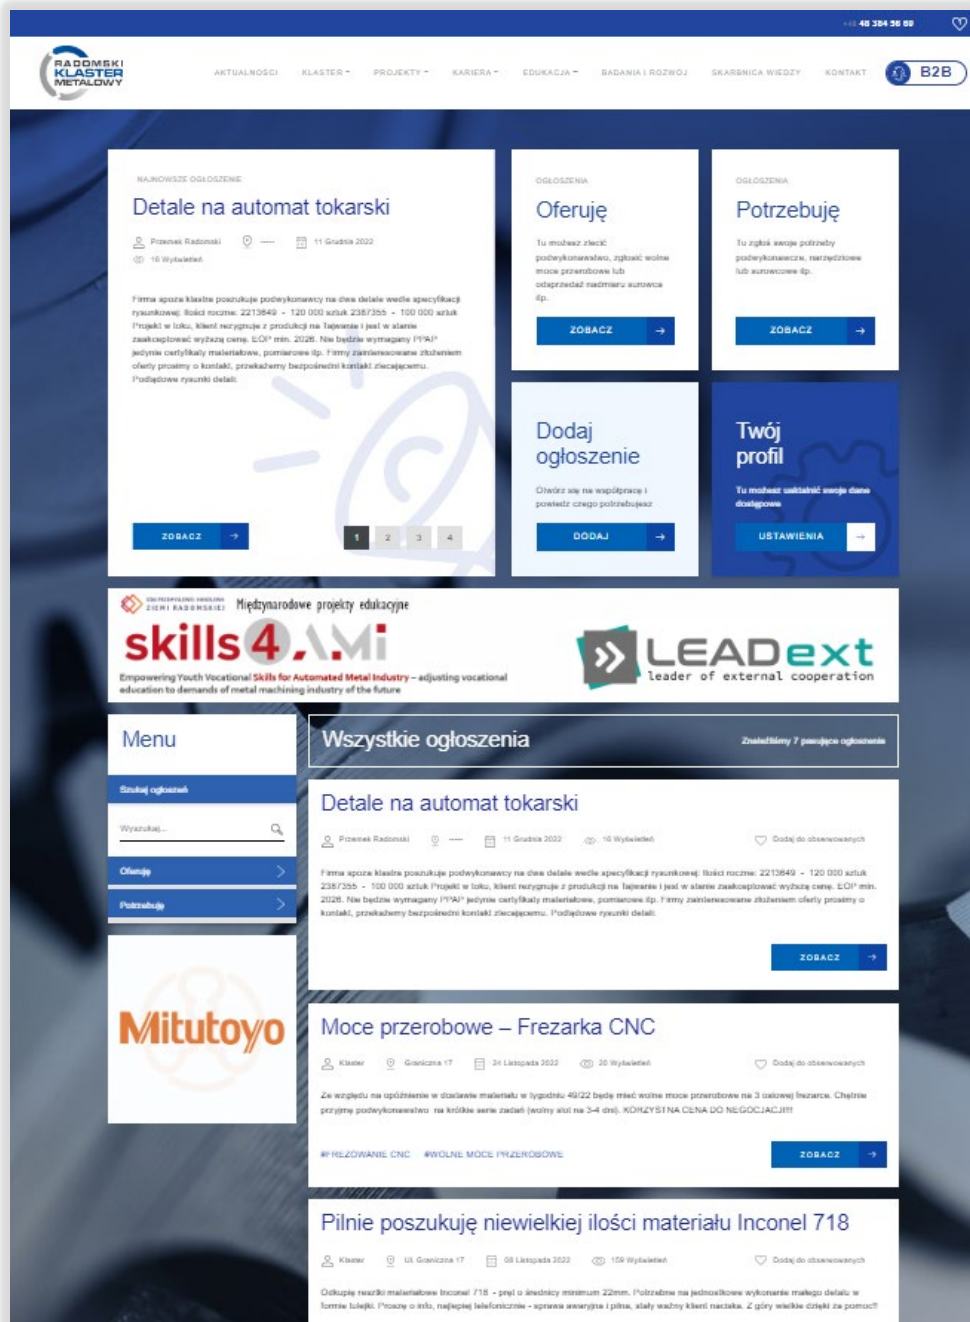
+48 48 384 56 69

RADOMSKI KLASTER METALOWY

AKTUALNOŚCI KLASTER PROJEKTY KARIERA EDUKACJA BADANIA I ROZWÓJ SKARBNICA WIEDZY KONTAKT B2B

NAJNOWSZE OGŁOSZENIE

Detale na automat tokarski

Przemek Radomski — 11 Grudnia 2022
16 Wyświetleń

Firma spoza klastra poszukuje podwykonawcy na dwa detale wedle specyfikacji rysunkowej. Ilości roczne: 2213649 - 120 000 sztuk 2387355 - 100 000 sztuk Projekt w toku, klient rezygnuje z produkcji na Tajwanie i jest w stanie zaakceptować wyższą cenę. EOP min. 2026. Nie będzie wymagany PPAP jedynie certyfikaty materiałowe, pomiarowe itp. Firmy zainteresowane złożeniem oferty prosimy o kontakt, przekażemy bezpośredni kontakt zlecającemu. Podglądowe rysunki detali.

ZOBACZ

1 2 3 4

OGŁOSZENIA

Oferuję

Tu możesz zlecić podwykonawstwo, zgłosić wolne moce przerobowe lub odsprzedać nadmiaru surowca itp.

ZOBACZ

OGŁOSZENIA

Potrzebuję

Tu zgłoś swoje potrzeby podwykonawcze, narzędziowe lub surowcowe itp.

ZOBACZ

Dodaj ogłoszenie

Otwórz się na współpracę i powiedz czego potrzebujesz

DODAJ

Twój profil

Tu możesz uaktualnić swoje dane dostępowe

USTAWIENIA

ZIEMI RADOMSKIEJ Międzynarodowe projekty edukacyjne

skills4AMi

Empowering Youth Vocational Skills for Automated Metal Industry – adjusting vocational education to demands of metal machining industry of the future

LEADext leader of external cooperation

Menu

Szukaj ogłoszeń

Wyszukaj...

Oferuję

Potrzebuję

Mitutoyo

Wszystkie ogłoszenia

Znaleźliśmy 7 pasujące ogłoszenia

Detale na automat tokarski

Przemek Radomski 11 Grudnia 2022 16 Wyświetleń Dodaj do obserwowanych

Firma spoza klastra poszukuje podwykonawcy na dwa detale wedle specyfikacji rysunkowej. Ilości roczne: 2213649 - 120 000 sztuk 2387355 - 100 000 sztuk Projekt w toku, klient rezygnuje z produkcji na Tajwanie i jest w stanie zaakceptować wyższą cenę. EOP min. 2026. Nie będzie wymagany PPAP jedynie certyfikaty materiałowe, pomiarowe itp. Firmy zainteresowane złożeniem oferty prosimy o kontakt, przekażemy bezpośredni kontakt zlecającemu. Podglądowe rysunki detali.

ZOBACZ

Moce przerobowe – Frezarka CNC

Klaster Graniczna 17 24 Listopada 2022 20 Wyświetleń Dodaj do obserwowanych

Ze względu na opóźnienie w dostawie materiału w tygodniu 49/22 będę mieć wolne moce przerobowe na 3 osiowej frezarce. Chętnie przyjmę podwykonawstwo na krótkie serie zadań (wolny slot na 3-4 dni). KORZYSTNA CENA DO NEGOCJACJI!!!

#FREZOWANIE CNC #WOLNE MOCE PRZEROBOWE

ZOBACZ

Pilnie poszukuję niewielkiej ilości materiału Inconel 718

Klaster Ul. Graniczna 17 08 Listopada 2022 109 Wyświetleń Dodaj do obserwowanych

Odkupię resztki materiałowe Inconel 718 - pręt o średnicy minimum 22mm. Potrzebne na jednostkowe wykonanie małego detalu w formie tulejki. Proszę o info, najlepiej telefoniczne - sprawa awaryjna i pilna, stały ważny klient naciska. Z góry wielkie dzięki za pomoc!!